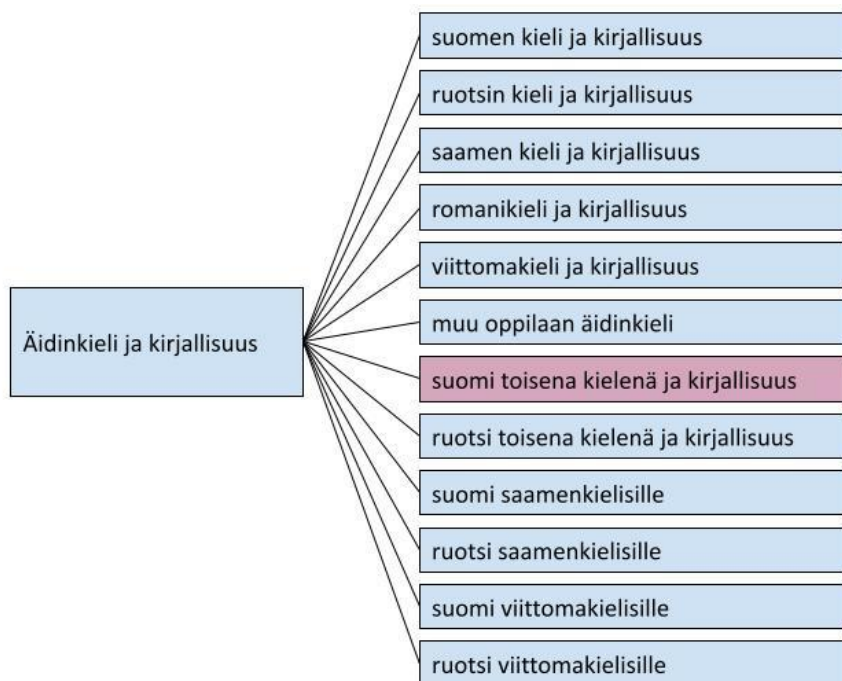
Äidinkieli ja kirjallisuus

suomen kieli ja kirjallisuus

ruotsin kieli ja kirjallisuus

saamen kieli ja kirjallisuus

romanikieli ja kirjallisuus

viittomakieli ja kirjallisuus

muu oppilaan äidinkieli

suomi toisena kielenä ja kirjallisuus

ruotsi toisena kielenä ja kirjallisuus

suomi saamenkielisille

ruotsi saamenkielisille

suomi viittomakielisille

ruotsi viittomakielisille